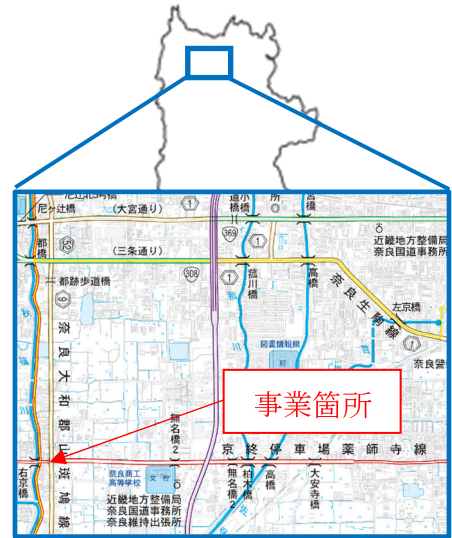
尼ヶ辻橋
(大宮通り)
1
369
1
近畿地方整備局
奈良国道事務所
(三条通り)
52
308
都跡歩道橋
1
筏川橋
高橋
奈良生駒線
左京橋
9
奈良大和郡山斑鳩線
1
奈良警
無名橋2
事業箇所
京終停車場薬師寺線
右京橋
奈良商工高等学校
柏木橋
無名橋2
高橋
大安寺橋
近畿地方整備局
奈良国道事務所
奈良維持出張所